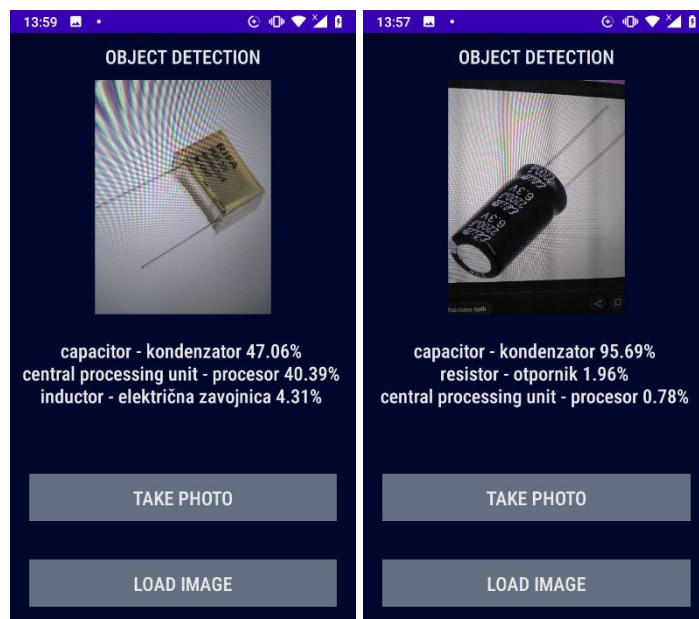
13:59

OBJECT DETECTION

capacitor - kondenzator 47.06%
central processing unit - procesor 40.39%
inductor - električna zavojnica 4.31%

TAKE PHOTO

LOAD IMAGE

13:57

OBJECT DETECTION

capacitor - kondenzator 95.69%
resistor - otpornik 1.96%
central processing unit - procesor 0.78%

TAKE PHOTO

LOAD IMAGE